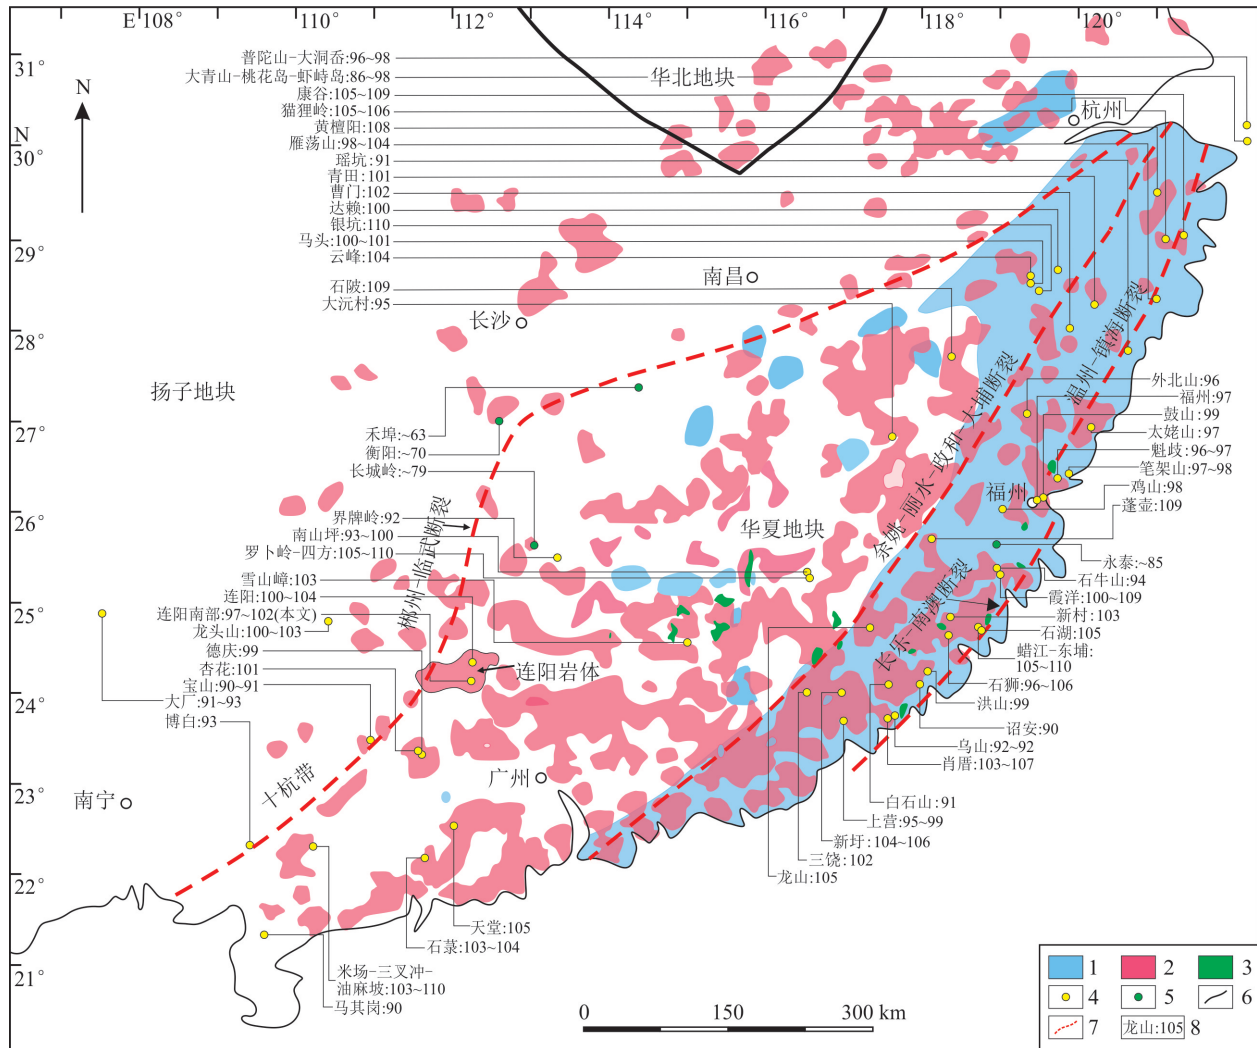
E 108°
110°
112°
114°
116°
118°
120°
31°
N
30°
29°
28°
27°
26°
25°
24°
23°
22°
21°
N

普陀山-大洞岙:96~98
大青山-桃花岛-虾峙岛:86~98
康谷:105~109
猫狸岭:105~106
黄檀阳:108
雁荡山:98~104
瑶坑:91
青田:101
曹门:102
达赖:100
银坑:110
马头:100~101
云峰:104
石陂:109
大沅村:95

华北地块
杭州
南昌
长沙
扬子地块
华夏地块
福州
广州
南宁

禾埠:~63
衡阳:~70
长城岭:~79
界牌岭:92
南山坪:93~100
罗卜岭-四方:105~110
雪山嶂:103
连阳:100~104
连阳南部:97~102(本文)
龙头山:100~103
德庆:99
杏花:101
宝山:90~91
大厂:91~93
博白:93

郴州-临武断裂
连阳岩体
十杭带
余姚-丽水-政和-大埔断裂
温州-镇海断裂
长乐-南澳断裂

外北山:96
福州:97
鼓山:99
太姥山:97
魁歧:96~97
笔架山:97~98
鸡山:98
蓬壶:109
永泰:~85
石牛山:94
霞洋:100~109
新村:103
石湖:105
蜡江-东埔:
105~110
石狮:96~106
洪山:99
诏安:90
乌山:92~92
肖厝:103~107
白石山:91
上营:95~99
新圩:104~106
三饶:102
龙山:105

天堂:105
石菉:103~104
米场-三叉冲-
油麻坡:103~110
马其岗:90

0 150 300 km

1
2
3
4
5
6
7
龙山:105 8